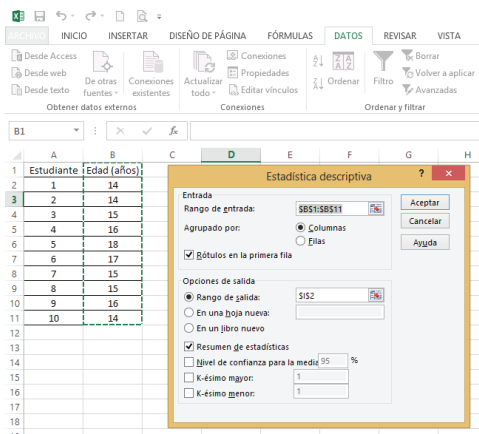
ARCHIVO INICIO INSERTAR DISEÑO DE PÁGINA FÓRMULAS DATOS REVISAR VISTA

Desde Access
Desde web
Desde texto
De otras fuentes
Conexiones existentes
Obtener datos externos

Actualizar todo
Conexiones
Propiedades
Editar vínculos
Conexiones

Ordenar
Filtro
Borrar
Volver a aplicar
Avanzadas
Ordenar y filtrar

B1 $f_x$

| | A | B | C | D | E | F | G | H |
|---|---|---|---|---|---|---|---|---|
| 1 | Estudiante | Edad (años) | | | | | | |
| 2 | 1 | 14 | | | | | | |
| 3 | 2 | 14 | | | | | | |
| 4 | 3 | 15 | | | | | | |
| 5 | 4 | 16 | | | | | | |
| 6 | 5 | 18 | | | | | | |
| 7 | 6 | 17 | | | | | | |
| 8 | 7 | 15 | | | | | | |
| 9 | 8 | 15 | | | | | | |
| 10 | 9 | 16 | | | | | | |
| 11 | 10 | 14 | | | | | | |
| 12 | | | | | | | | |
| 13 | | | | | | | | |
| 14 | | | | | | | | |
| 15 | | | | | | | | |
| 16 | | | | | | | | |
| 17 | | | | | | | | |
| 18 | | | | | | | | |

Estadística descriptiva ? ×

Entrada
Rango de entrada: $B$1:$B$11
Agrupado por: Columnas
Filas
Rótulos en la primera fila

Opciones de salida
Rango de salida: $I$2
En una hoja nueva:
En un libro nuevo
Resumen de estadísticas
Nivel de confianza para la media: 95 %
K-ésimo mayor: 1
K-ésimo menor: 1

Aceptar
Cancelar
Ayuda